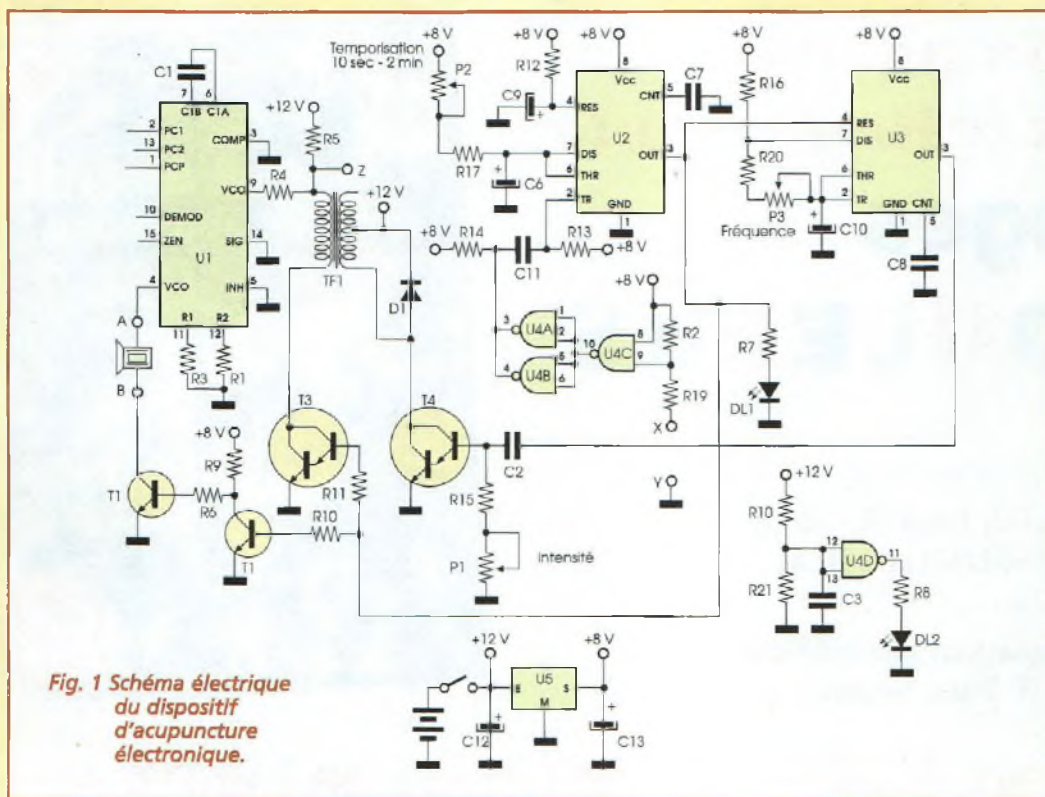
C1
7 6
C1B C1A
2 PC1
13 PC2
1 PCP
COMP 3
VCO 9
10 DEMOD
15 ZEN
SIG 14
U1
4 VCO
INH 5
R1 R2
11 12
R3 R1
A
B
T1
R6
+8 V
R9
T1
R10
+12 V
R5
Z
R4
+12 V
TF1
D1
T3
R11
T4
C2
R15
P1
Intensité
Temporisation 10 sec - 2 min
+8 V
P2
R17
+8 V
R12
C9
+
+8 V
4 RES
Vcc 8
CNT 5
C7
U2
7 DIS
OUT 3
6 THR
C6
+
2 TR
GND 1
+8 V
R14
C11
R13
+8 V
+8 V
3 U4A 1 2
4 U4B 5 6
10 U4C 8 9
R2
R19
X
Y
+8 V
R16
R20
P3
Fréquence
C10
+
+8 V
Vcc 8
4 RES
7 DIS
OUT 3
6 THR
U3
2 TR
GND 1
CNT 5
C8
R7
DL1
+12 V
R10
12
U4D
11
13
R21
C3
R8
DL2
+12 V
+8 V
U5
E S
M
C12
+
C13
+
Fig. 1 Schéma électrique du dispositif d'acupuncture électronique.